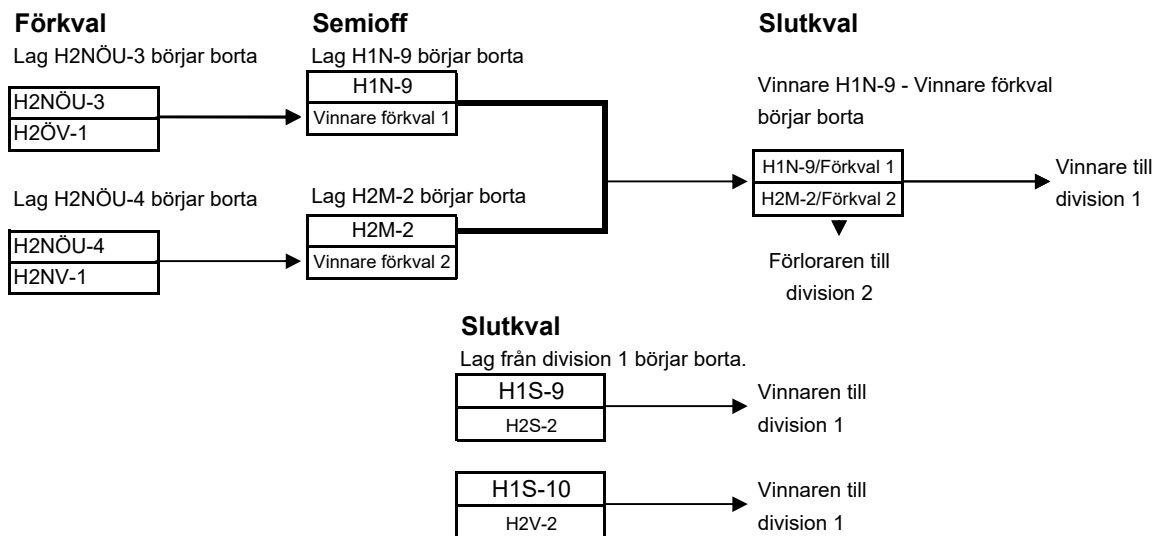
Förkval

Lag H2NÖU-3 börjar borta

H2NÖU-3
H2ÖV-1

Lag H2NÖU-4 börjar borta

H2NÖU-4
H2NV-1

Semioff

Lag H1N-9 börjar borta

H1N-9
Vinnare förkval 1

Lag H2M-2 börjar borta

H2M-2
Vinnare förkval 2

Slutkval

Vinnare H1N-9 - Vinnare förkval börjar borta

H1N-9/Förkval 1
H2M-2/Förkval 2

Vinnare till division 1

Förloraren till division 2

Slutkval

Lag från division 1 börjar borta.

H1S-9
H2S-2

Vinnaren till division 1

H1S-10
H2V-2

Vinnaren till division 1